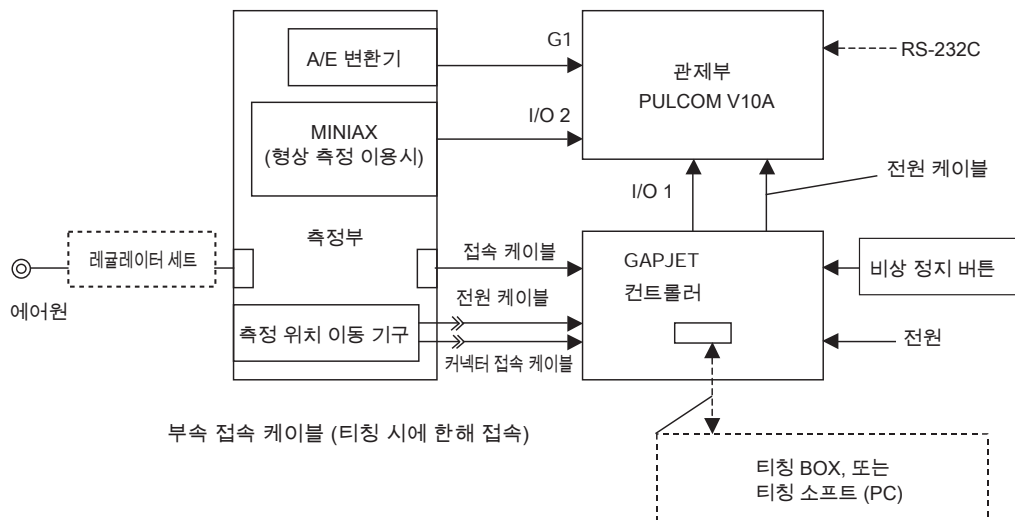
A/E 변환기

G1

관제부
PULCOM V10A

RS-232C

MINIAX
(형상 측정 이용시)

I/O 2

I/O 1

전원 케이블

측정부

에어원

레귤레이터 세트

접속 케이블

GAPJET
컨트롤러

비상 정지 버튼

전원 케이블

측정 위치 이동 기구

커넥터 접속 케이블

전원

부속 접속 케이블 (티칭 시에 한해 접속)

티칭 BOX, 또는
티칭 소프트 (PC)